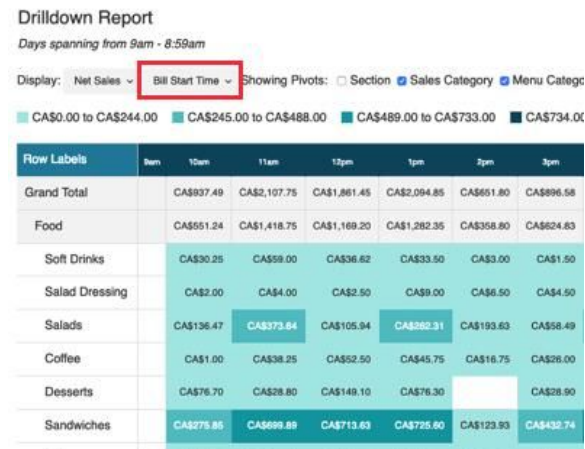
Drilldown Report

Days spanning from 9am - 8:59am

Display: Net Sales ⌄ Bill Start Time ⌄ Showing Pivots: Section Sales Category Menu Catego

CA$0.00 to CA$244.00 CA$245.00 to CA$488.00 CA$489.00 to CA$733.00 CA$734.00

| Row Labels | 9am | 10am | 11am | 12pm | 1pm | 2pm | 3pm |
|---|---|---|---|---|---|---|---|
| Grand Total | | CA$937.49 | CA$2,107.75 | CA$1,861.45 | CA$2,094.85 | CA$651.80 | CA$896.58 |
| Food | | CA$551.24 | CA$1,418.75 | CA$1,169.20 | CA$1,282.35 | CA$358.80 | CA$624.83 |
| Soft Drinks | | CA$30.25 | CA$59.00 | CA$36.62 | CA$33.50 | CA$3.00 | CA$1.50 |
| Salad Dressing | | CA$2.00 | CA$4.00 | CA$2.50 | CA$9.00 | CA$6.50 | CA$4.50 |
| Salads | | CA$136.47 | CA$373.84 | CA$105.94 | CA$282.31 | CA$193.63 | CA$58.49 |
| Coffee | | CA$1.00 | CA$38.25 | CA$52.50 | CA$45.75 | CA$16.75 | CA$26.00 |
| Desserts | | CA$76.70 | CA$28.80 | CA$149.10 | CA$76.30 | | CA$28.90 |
| Sandwiches | | CA$275.85 | CA$699.89 | CA$713.63 | CA$725.60 | CA$123.93 | CA$432.74 |